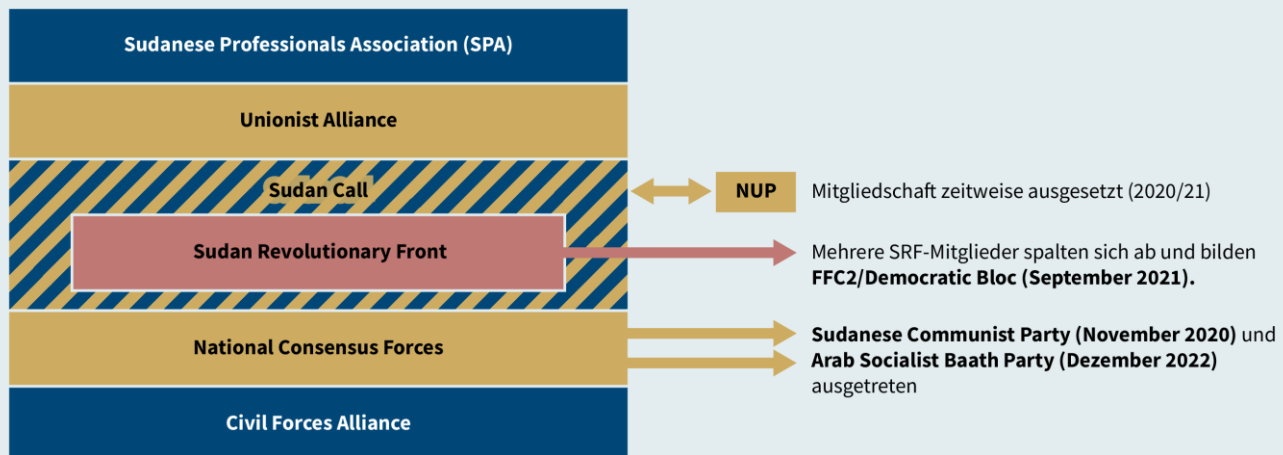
Sudanese Professionals Association (SPA)

Unionist Alliance

Sudan Call

NUP

Mitgliedschaft zeitweise ausgesetzt (2020/21)

Sudan Revolutionary Front

Mehrere SRF-Mitglieder spalten sich ab und bilden **FFC2/Democratic Bloc (September 2021).**

National Consensus Forces

**Sudanese Communist Party (November 2020)** und **Arab Socialist Baath Party (Dezember 2022)** ausgetreten

Civil Forces Alliance